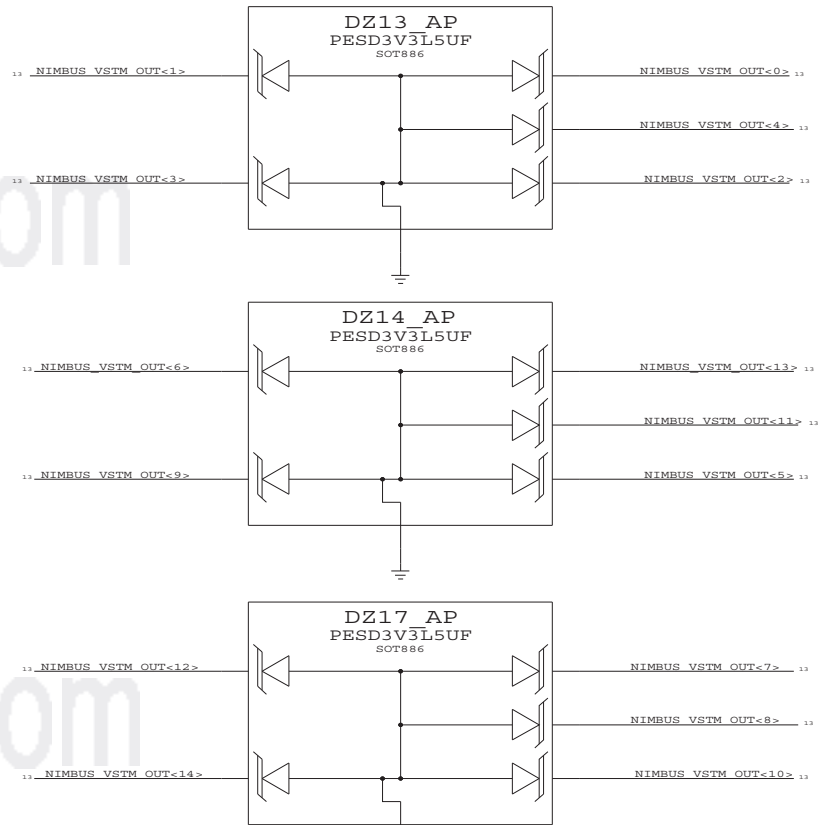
DZ13_AP
PESD3V3L5UF
SOT886

13 NIMBUS_VSTM_OUT<1>
13 NIMBUS_VSTM_OUT<3>
NIMBUS_VSTM_OUT<0> 13
NIMBUS_VSTM_OUT<4> 13
NIMBUS_VSTM_OUT<2> 13

DZ14_AP
PESD3V3L5UF
SOT886

13 NIMBUS_VSTM_OUT<6>
13 NIMBUS_VSTM_OUT<9>
NIMBUS_VSTM_OUT<13> 13
NIMBUS_VSTM_OUT<11> 13
NIMBUS_VSTM_OUT<5> 13

DZ17_AP
PESD3V3L5UF
SOT886

13 NIMBUS_VSTM_OUT<12>
13 NIMBUS_VSTM_OUT<14>
NIMBUS_VSTM_OUT<7> 13
NIMBUS_VSTM_OUT<8> 13
NIMBUS_VSTM_OUT<10> 13